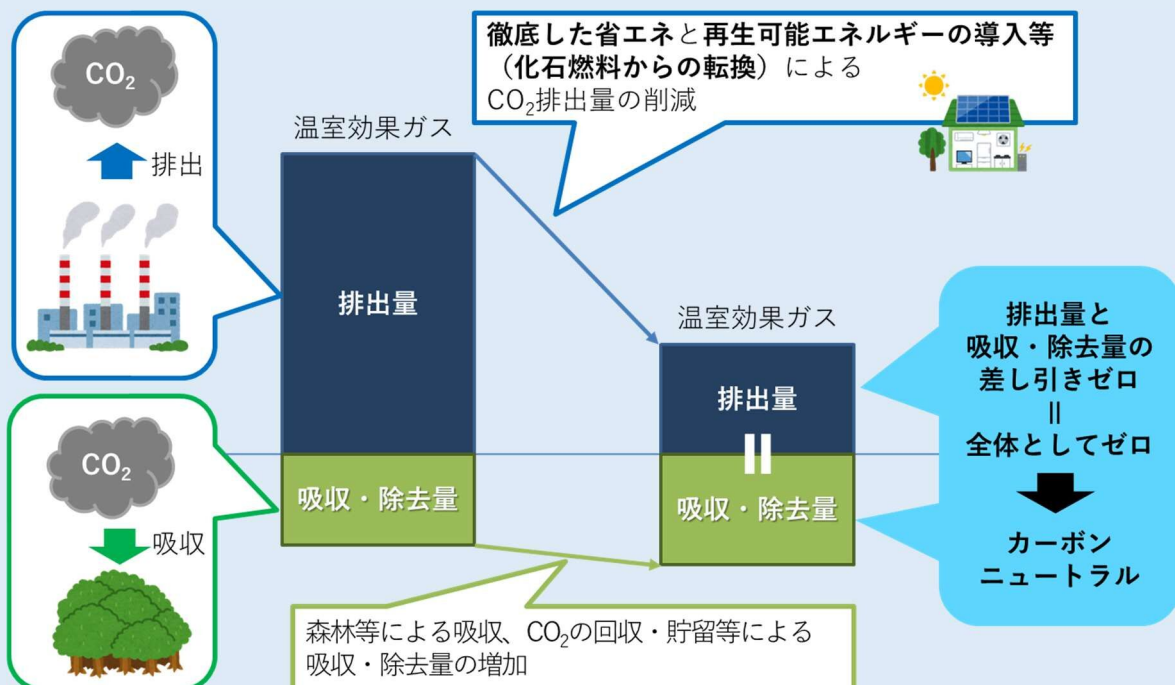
$CO_2$

排出

$CO_2$

吸収

温室効果ガス

排出量

吸収・除去量

徹底した省エネと再生可能エネルギーの導入等（化石燃料からの転換）による$CO_2$排出量の削減

温室効果ガス

排出量

||

吸収・除去量

排出量と吸収・除去量の差し引きゼロ
||
全体としてゼロ

カーボンニュートラル

森林等による吸収、$CO_2$の回収・貯留等による吸収・除去量の増加